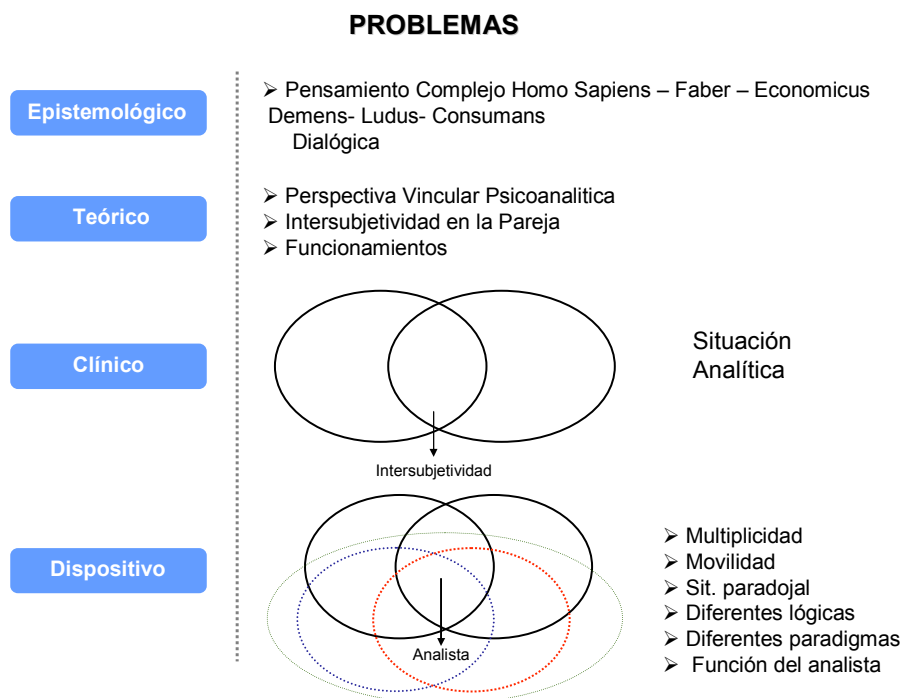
PROBLEMAS

Epistemológico

➢ Pensamiento Complejo Homo Sapiens – Faber – Economicus Demens- Ludus- Consumans
Dialógica

Teórico

➢ Perspectiva Vincular Psicoanalitica
➢ Intersubjetividad en la Pareja
➢ Funcionamientos

Clínico

Situación Analítica

Intersubjetividad

Dispositivo

Analista

➢ Multiplicidad
➢ Movilidad
➢ Sit. paradojal
➢ Diferentes lógicas
➢ Diferentes paradigmas
➢ Función del analista